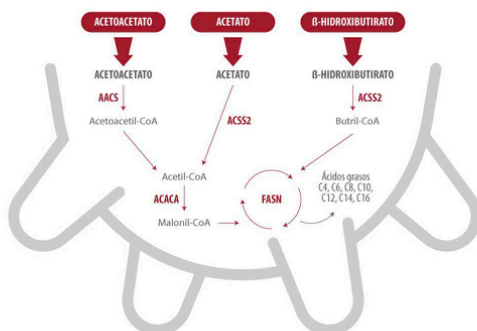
ACETOACETATO
ACETATO
ß-HIDROXIBUTIRATO

ACETOACETATO
ACETATO
ß-HIDROXIBUTIRATO

AACS
Acetoacetil-CoA

ACSS2

ACSS2
Butril-CoA

Acetil-CoA

ACACA

Malonil-CoA

FASN

Ácidos grasos
C4, C6, C8, C10,
C12, C14, C16